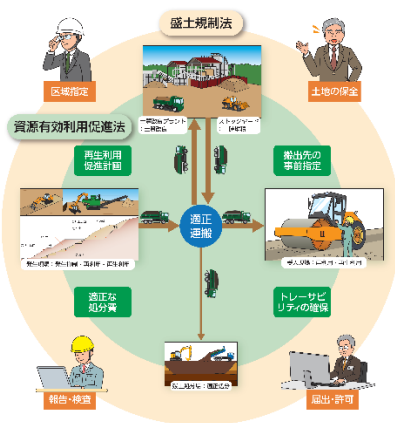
盛土規制法

区域指定

土地の保全

資源有効利用促進法

土質改良プラント：土砂処理
ストックヤード：一時保管

再生利用促進計画

搬出先の事前指定

適正運搬

発生現場：掘削・運搬・積込

受入現場：運搬・盛土

適正な処分等

トレーサビリティの確保

処分場：適正処分

報告・検査

届出・許可